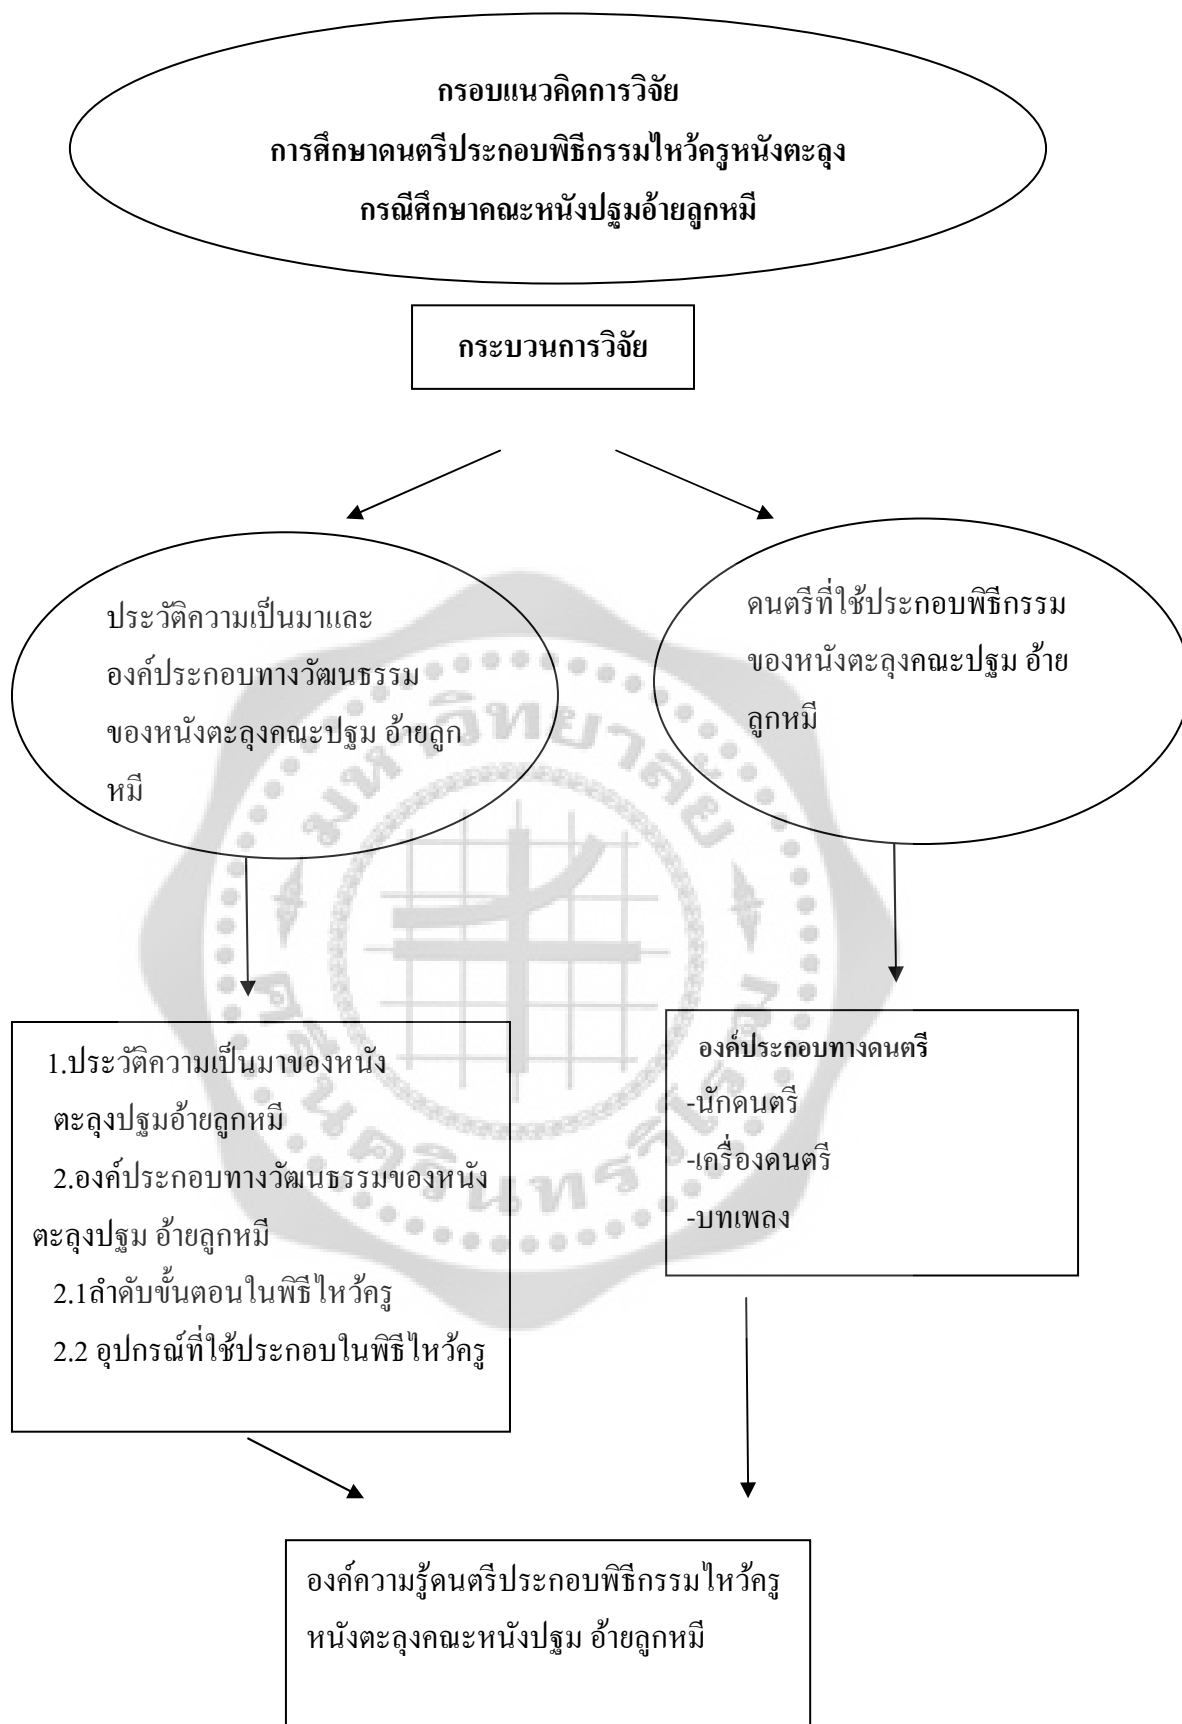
กรอบแนวคิดการวิจัย
การศึกษาดนตรีประกอบพิธีกรรมไหว้ครูหนังตะลุง
กรณีศึกษาคณะหนังปฐมอ้ายลูกหมี

กระบวนการวิจัย

ประวัติความเป็นมาและองค์ประกอบทางวัฒนธรรมของหนังตะลุงคณะปฐม อ้ายลูกหมี

ดนตรีที่ใช้ประกอบพิธีกรรมของหนังตะลุงคณะปฐม อ้ายลูกหมี

1.ประวัติความเป็นมาของหนังตะลุงปฐมอ้ายลูกหมี
2.องค์ประกอบทางวัฒนธรรมของหนังตะลุงปฐม อ้ายลูกหมี
2.1ลำดับขั้นตอนในพิธีไหว้ครู
2.2 อุปกรณ์ที่ใช้ประกอบในพิธีไหว้ครู

องค์ประกอบทางดนตรี
-นักดนตรี
-เครื่องดนตรี
-บทเพลง

องค์ความรู้ดนตรีประกอบพิธีกรรมไหว้ครูหนังตะลุงคณะหนังปฐม อ้ายลูกหมี